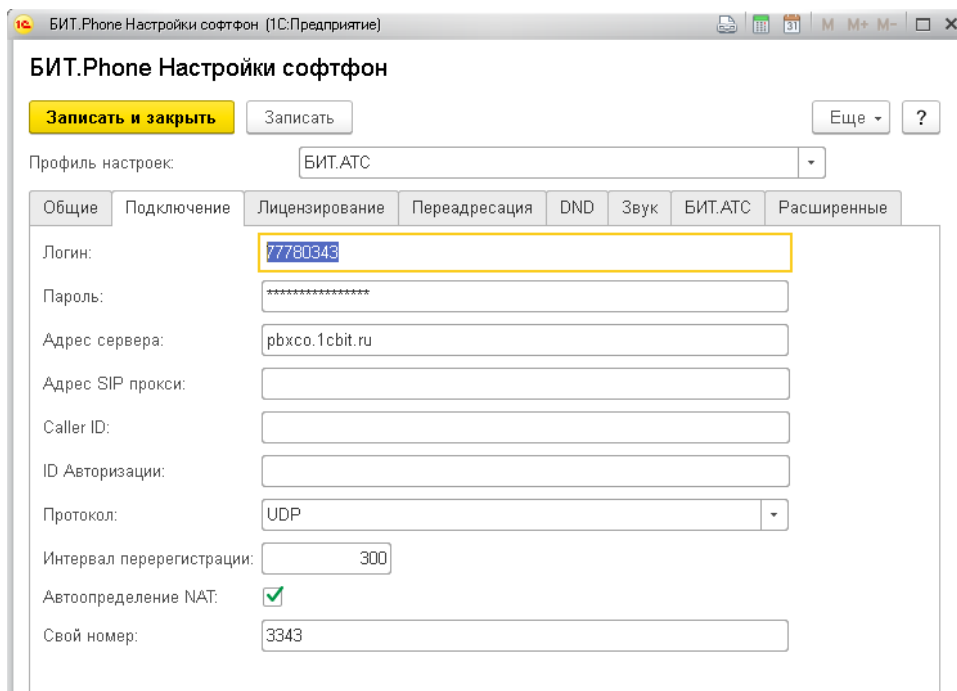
1С БИТ.Phone Настройки софтфон (1С:Предприятие)

M M+ M-

БИТ.Phone Настройки софтфон

Записать и закрыть

Записать

Еще

?

Профиль настроек: БИТ.АТС

Общие | Подключение | Лицензирование | Переадресация | DND | Звук | БИТ.АТС | Расширенные

Логин: 77780343

Пароль: *****************

Адрес сервера: pbxco.1cbit.ru

Адрес SIP прокси:

Caller ID:

ID Авторизации:

Протокол: UDP

Интервал перерегистрации: 300

Автоопределение NAT:

Свой номер: 3343